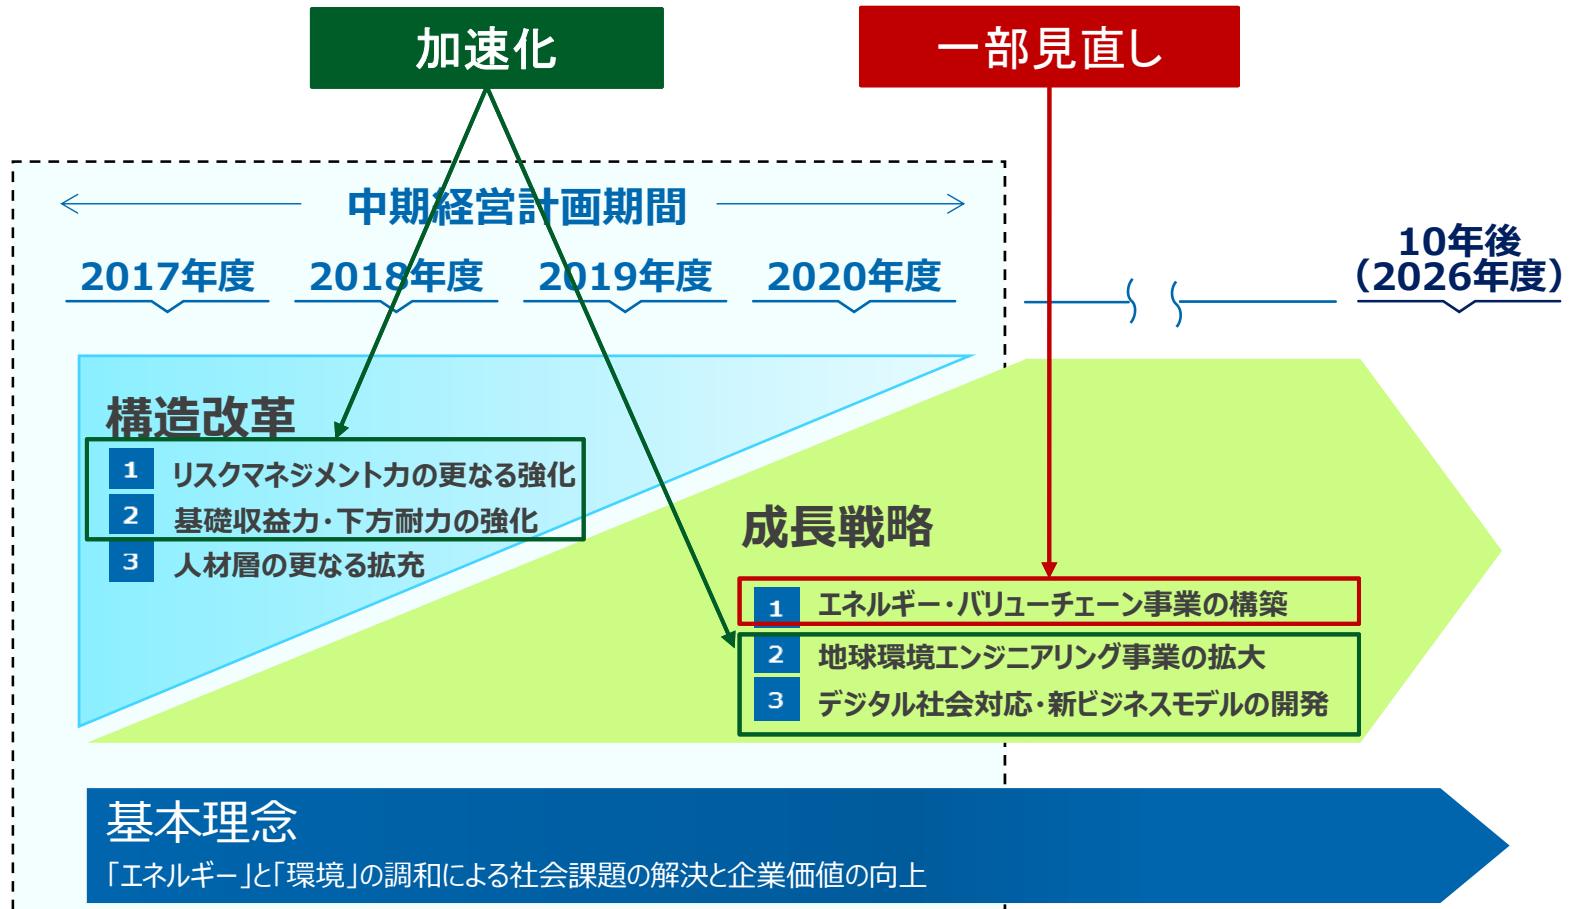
加速化

一部見直し

中期経営計画期間

2017年度

2018年度

2019年度

2020年度

10年後
(2026年度)

構造改革

1 リスクマネジメント力の更なる強化

2 基礎収益力・下方耐力の強化

3 人材層の更なる拡充

成長戦略

1 エネルギー・バリューチェーン事業の構築

2 地球環境エンジニアリング事業の拡大

3 デジタル社会対応・新ビジネスモデルの開発

基本理念

「エネルギー」と「環境」の調和による社会課題の解決と企業価値の向上